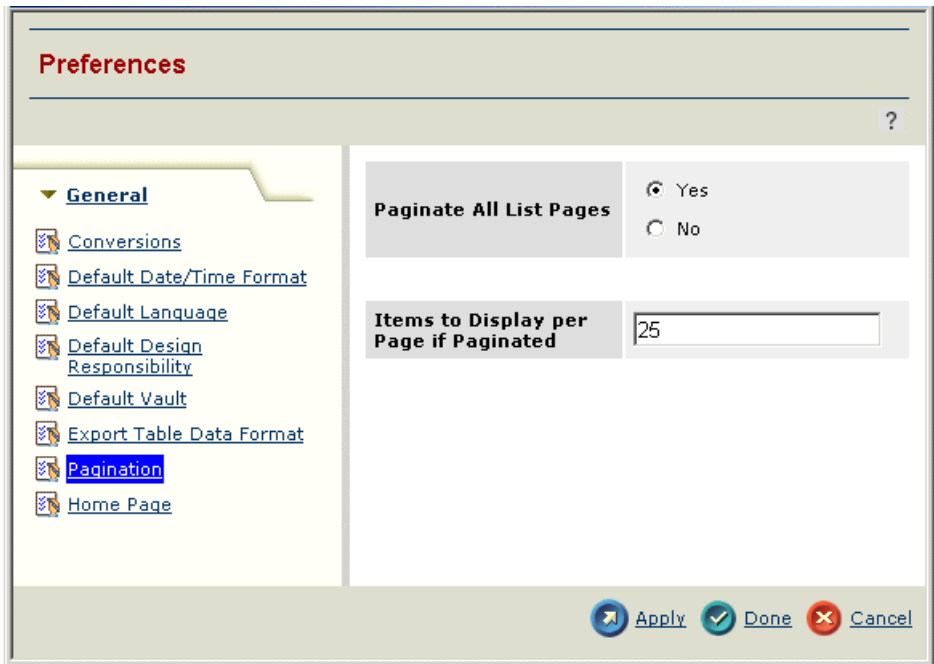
Preferences

?

General

Conversions

Default Date/Time Format

Default Language

Default Design Responsibility

Default Vault

Export Table Data Format

Pagination

Home Page

| Paginate All List Pages | Yes No |
|---|---|

| Items to Display per Page if Paginated | 25 |
|---|---|

Apply Done Cancel